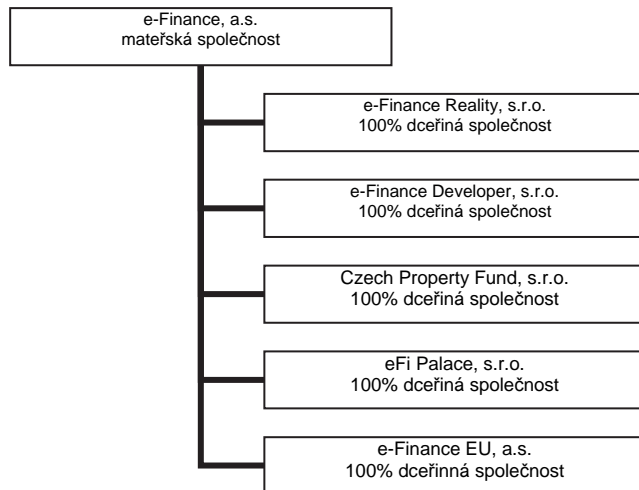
e-Finance, a.s.
mateřská společnost

e-Finance Reality, s.r.o.
100% dceřiná společnost

e-Finance Developer, s.r.o.
100% dceřiná společnost

Czech Property Fund, s.r.o.
100% dceřiná společnost

eFi Palace, s.r.o.
100% dceřiná společnost

e-Finance EU, a.s.
100% dceřinná společnost